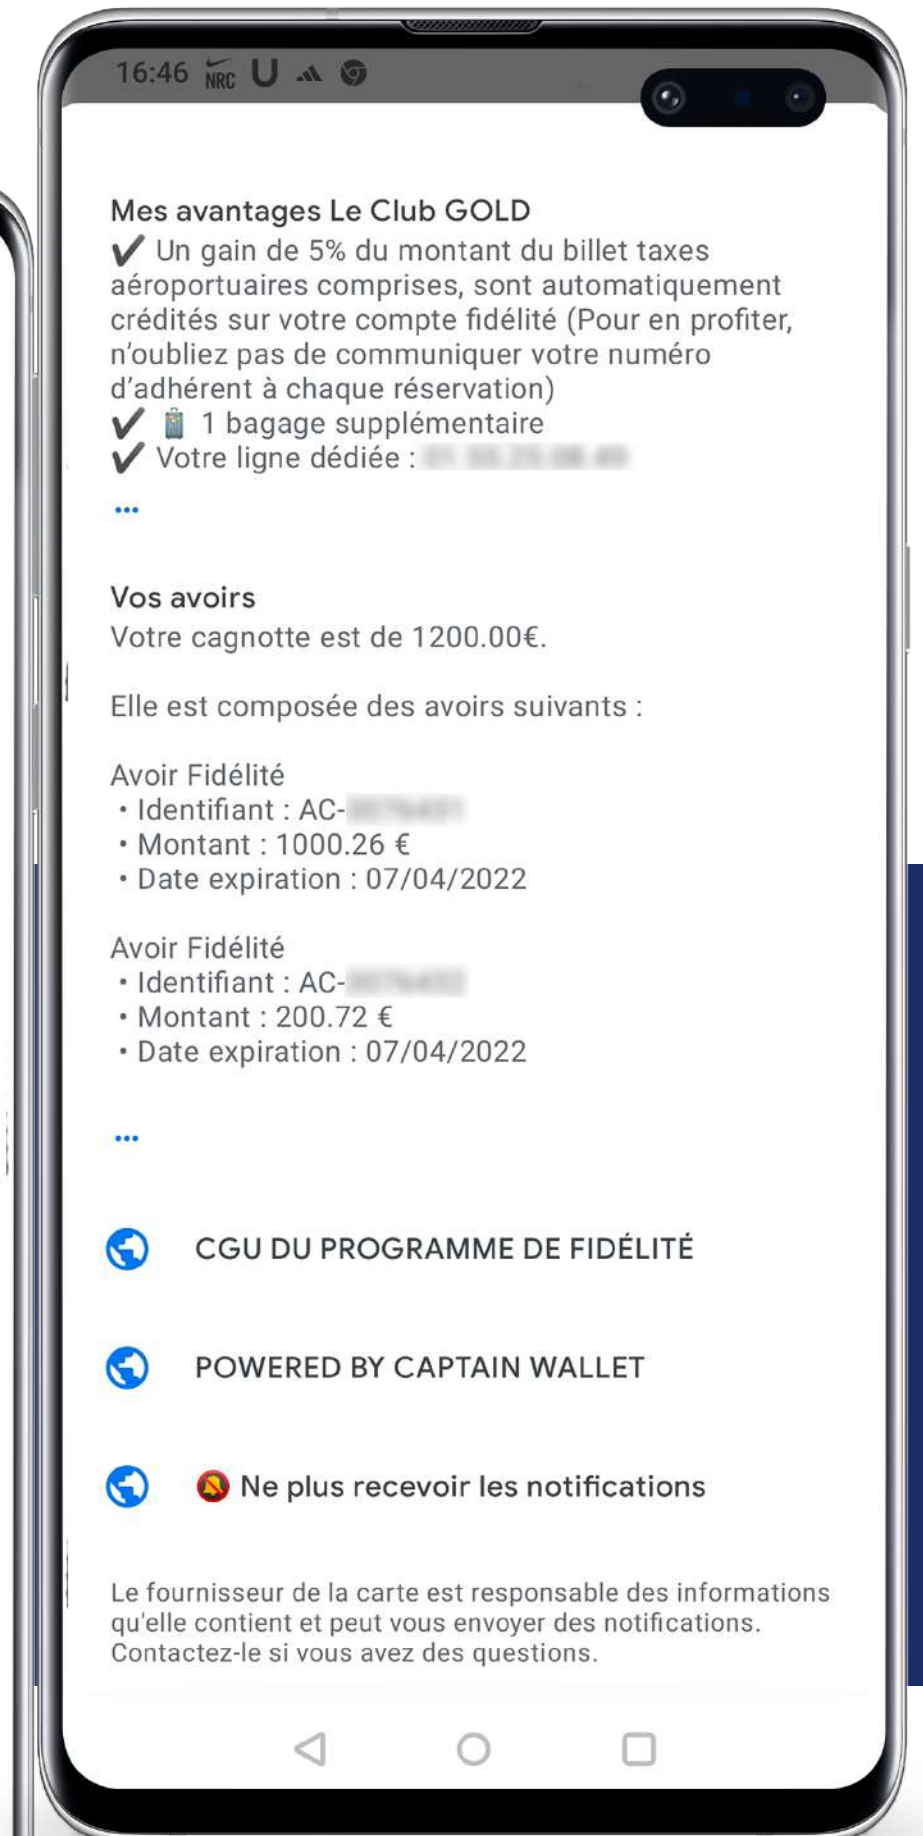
16:46

Mes avantages Le Club GOLD
✔ Un gain de 5% du montant du billet taxes aéroportuaires comprises, sont automatiquement crédités sur votre compte fidélité (Pour en profiter, n'oubliez pas de communiquer votre numéro d'adhérent à chaque réservation)
✔ 1 bagage supplémentaire
✔ Votre ligne dédiée : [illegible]
...

Vos avoirs
Votre cagnotte est de 1200.00€.

Elle est composée des avoirs suivants :

Avoir Fidélité
• Identifiant : AC-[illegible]
• Montant : 1000.26 €
• Date expiration : 07/04/2022

Avoir Fidélité
• Identifiant : AC-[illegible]
• Montant : 200.72 €
• Date expiration : 07/04/2022

...

CGU DU PROGRAMME DE FIDÉLITÉ

POWERED BY CAPTAIN WALLET

Ne plus recevoir les notifications

Le fournisseur de la carte est responsable des informations qu'elle contient et peut vous envoyer des notifications. Contactez-le si vous avez des questions.